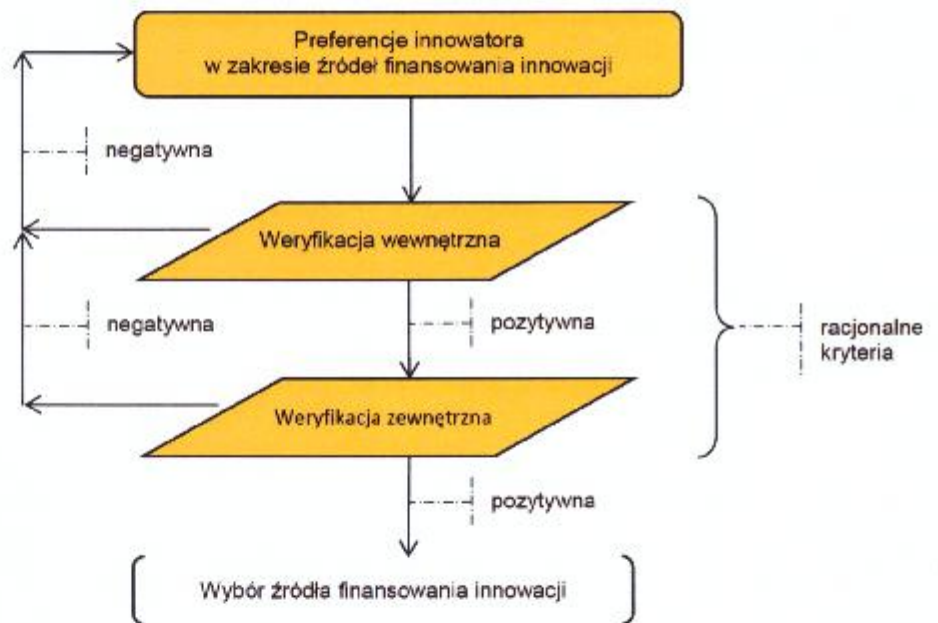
Preferencje innowatora
w zakresie źródeł finansowania innowacji

negatywna

Weryfikacja wewnętrzna

negatywna

pozytywna

racjonalne
kryteria

Weryfikacja zewnętrzna

pozytywna

Wybór źródła finansowania innowacji